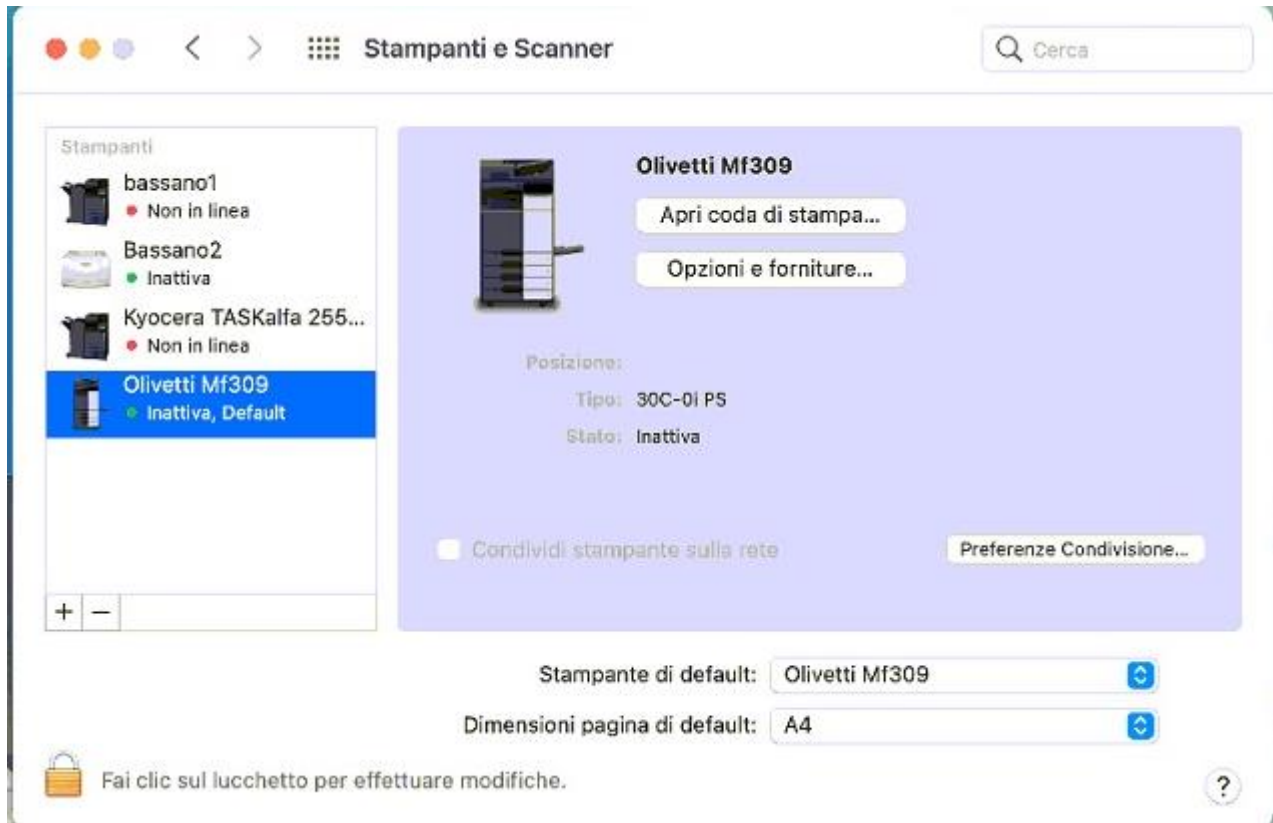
Stampanti e Scanner

Cerca

Stampanti

bassano1
Non in linea

Bassano2
Inattiva

Kyocera TASKalfa 255...
Non in linea

Olivetti Mf309
Inattiva, Default

+ −

Olivetti Mf309

Apri coda di stampa...

Opzioni e forniture...

Posizione:

Tipo: 30C-0i PS

Stato: Inattiva

Condividi stampante sulla rete

Preferenze Condivisione...

Stampante di default: Olivetti Mf309

Dimensioni pagina di default: A4

Fai clic sul lucchetto per effettuare modifiche.

?